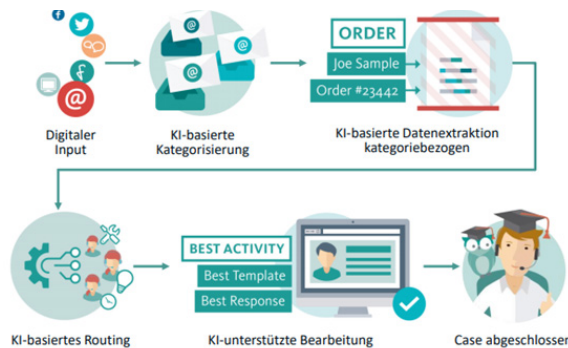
Digitaler Input

KI-basierte Kategorisierung

ORDER
Joe Sample
Order #23442

KI-basierte Datenextraktion kategoriebezogen

KI-basiertes Routing

BEST ACTIVITY
Best Template
Best Response

KI-unterstützte Bearbeitung

Case abgeschlossen